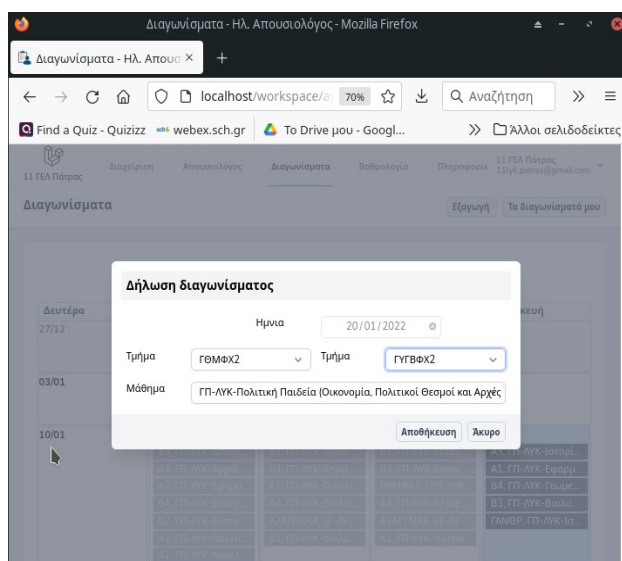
Διαγωνίσματα - Ηλ. Απουσιολόγος - Mozilla Firefox

Διαγωνίσματα - Ηλ. Απουσ ×

localhost/workspace/a 70%

Αναζήτηση

Find a Quiz - Quizizz webex.sch.gr To Drive μου - Googl... Άλλοι σελιδοδείκτες

11 ΓΕΛ Πάτρας Διαχείριση Απουσιολόγος Διαγωνίσματα Βαθμολογία Πληροφορίες 11 ΓΕΛ Πάτρας 11lyk.patras@gmail.com

Διαγωνίσματα

Εξαγωγή Τα διαγωνίσματά μου

Δευτέρα

27/12

03/01

10/01

Δήλωση διαγωνίσματος

Ημνία 20/01/2022

Τμήμα ΓΘΜΦΧ2 Τμήμα ΓΥΓΒΦΧ2

Μάθημα ΓΠ-ΛΥΚ-Πολιτική Παιδεία (Οικονομία, Πολιτικοί Θεσμοί και Αρχές

Αποθήκευση Άκυρο

A1. ΓΠ-ΛΥΚ-Εφαρμ... B4. ΓΠ-ΛΥΚ-Γεωμε... B3. ΓΠ-ΛΥΚ-Βιολο... ΓΑΝΘΡ. ΓΠ-ΛΥΚ-Ισ...